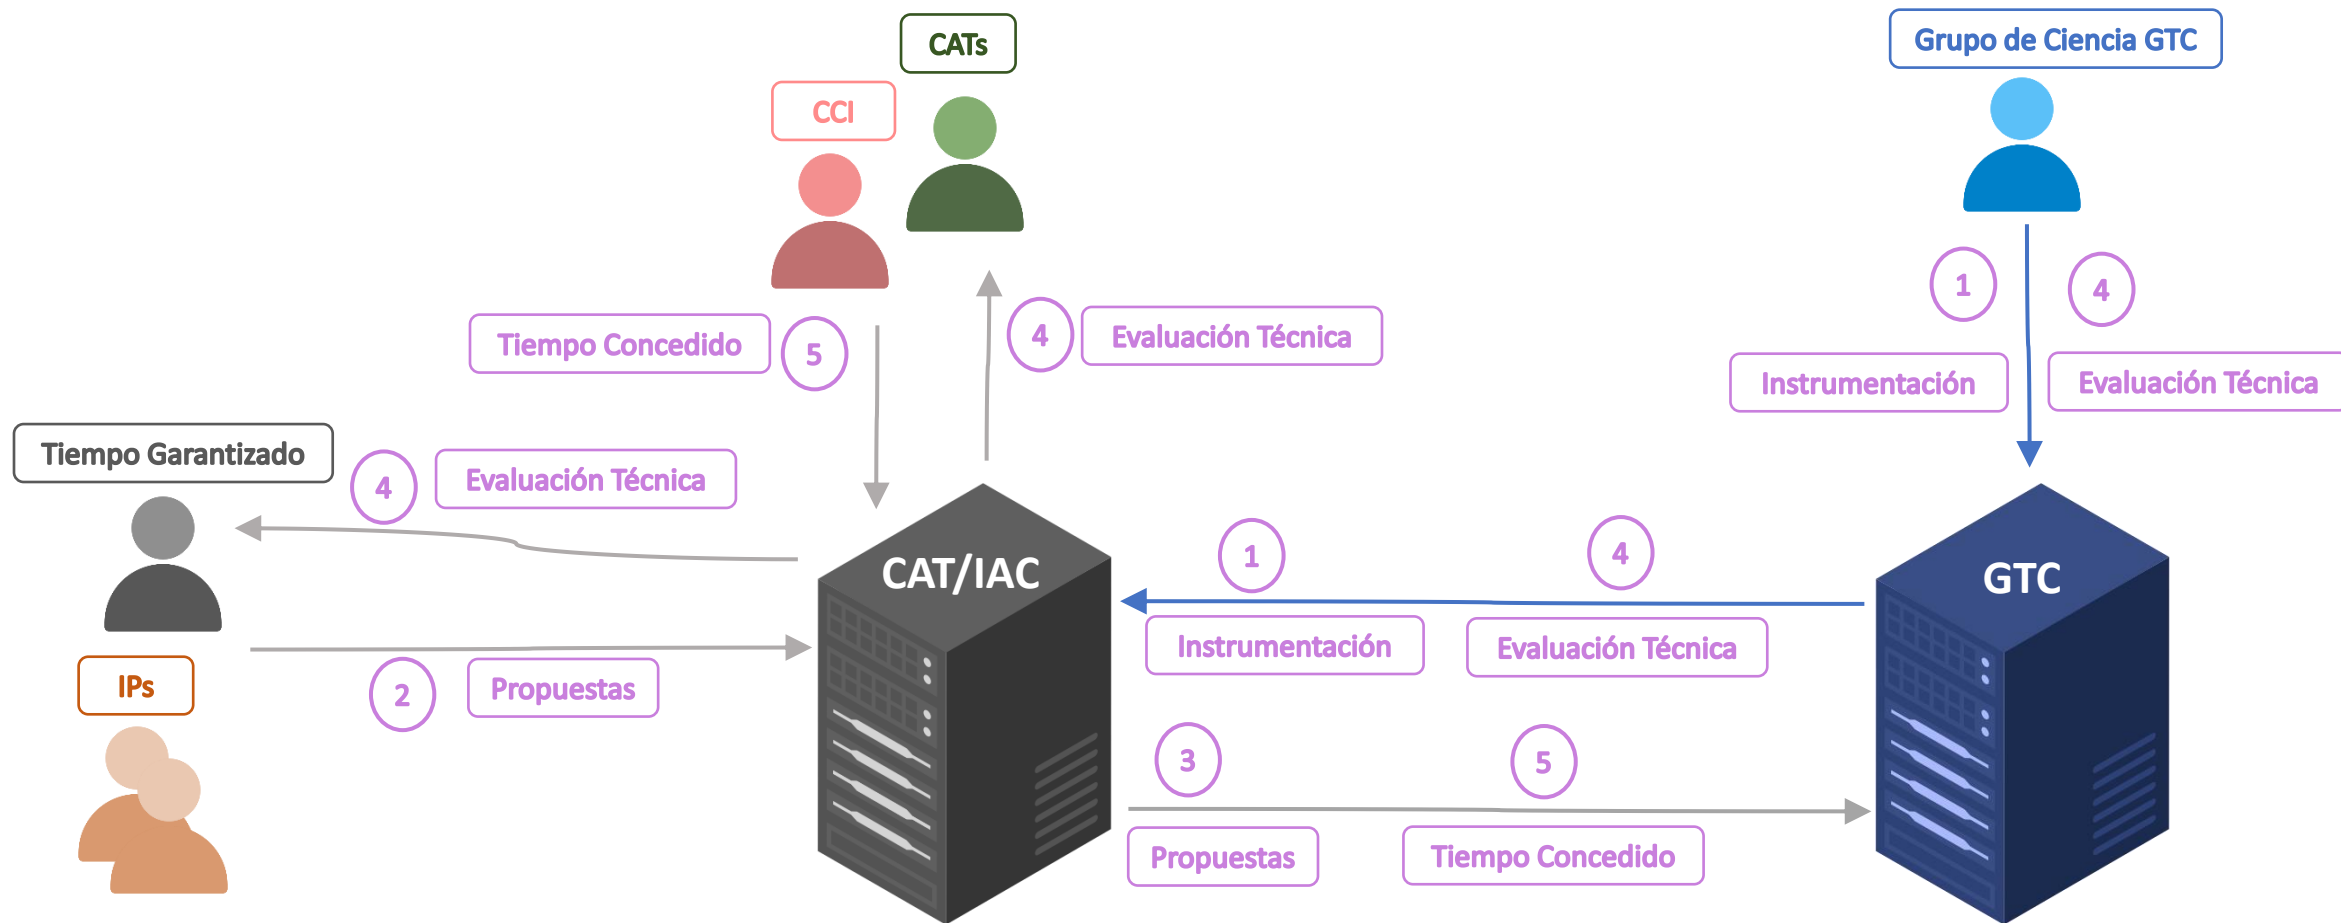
CATs

CCI

Grupo de Ciencia GTC

Tiempo Concedido 5

4 Evaluación Técnica

1

4

Instrumentación

Evaluación Técnica

Tiempo Garantizado

4 Evaluación Técnica

CAT/IAC

1

4

GTC

Instrumentación

Evaluación Técnica

IPs

2 Propuestas

3

5

Propuestas

Tiempo Concedido